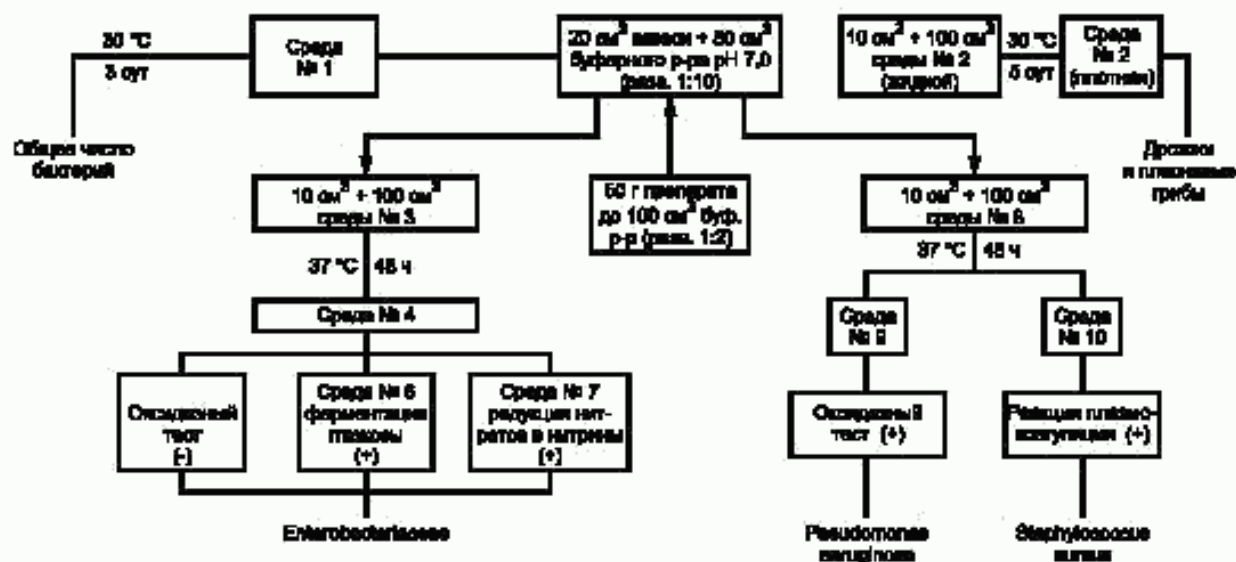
30 °С
3 сут

Общее число бактерий

Среда № 1

20 см$^3$ взвеси + 80 см$^3$ буферного р-ра рН 7,0 (разв. 1:10)

10 см$^3$ + 100 см$^3$ среды № 2 (жидкой)

30 °С
5 сут

Среда № 2 (плотная)

Дрожжи и плесневые грибы

10 см$^3$ + 100 см$^3$ среды № 3

50 г препарата до 100 см$^3$ буф. р-р (разв. 1:2)

10 см$^3$ + 100 см$^3$ среды № 8

37 °С 48 ч

37 °С 48 ч

Среда № 4

Среда № 9

Среда № 10

Оксидазный тест (-)

Среда № 6 ферментация глюкозы (+)

Среда № 7 редукция нитратов в нитриты (+)

Оксидазный тест (+)

Реакция плазмокоагуляции (+)

Enterobacteriaceae

Pseudomonas aeruginosa

Staphylococcus aureus